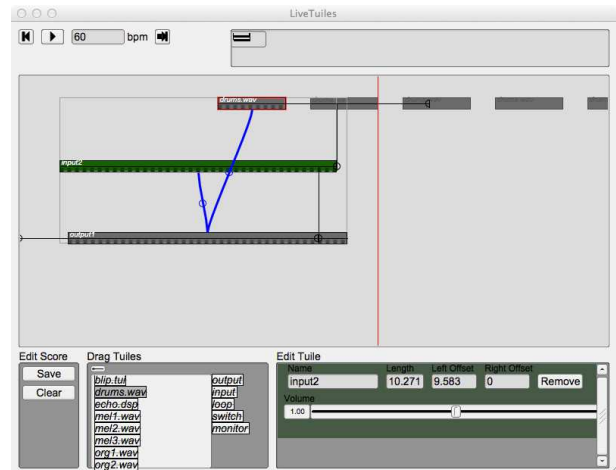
LiveTuiles

60 bpm

drums.wav

input2

output1

Edit Score
Save
Clear

Drag Tuiles
blip.tui
drums.wav
echo.dsp
mel1.wav
mel2.wav
mel3.wav
org1.wav
org2.wav
output
input
loop
switch
monitor

Edit Tuile
| Name | Length | Left Offset | Right Offset | |
|---|---|---|---|---|
| input2 | 10.271 | 9.583 | 0 | Remove |

Volume
1.00